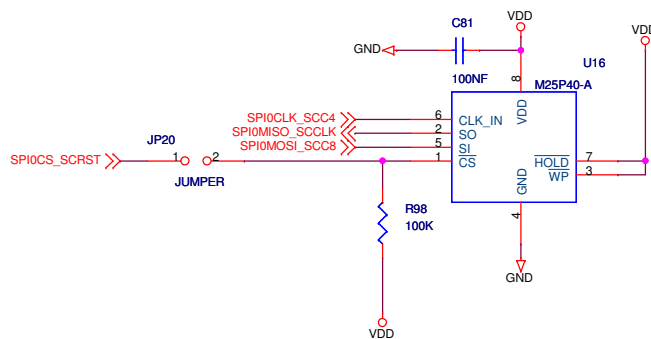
C81
VDD
VDD
GND
100NF
8
U16
M25P40-A
VDD
SPI0CLK_SCC4
6
CLK_IN
SPI0MISO_SCCLK
2
SO
JP20
SPI0MOSI_SCC8
5
SI
SPI0CS_SCRST
1
2
1
$\overline{CS}$
$\overline{HOLD}$
7
$\overline{WP}$
3
JUMPER
GND
R98
4
100K
GND
VDD